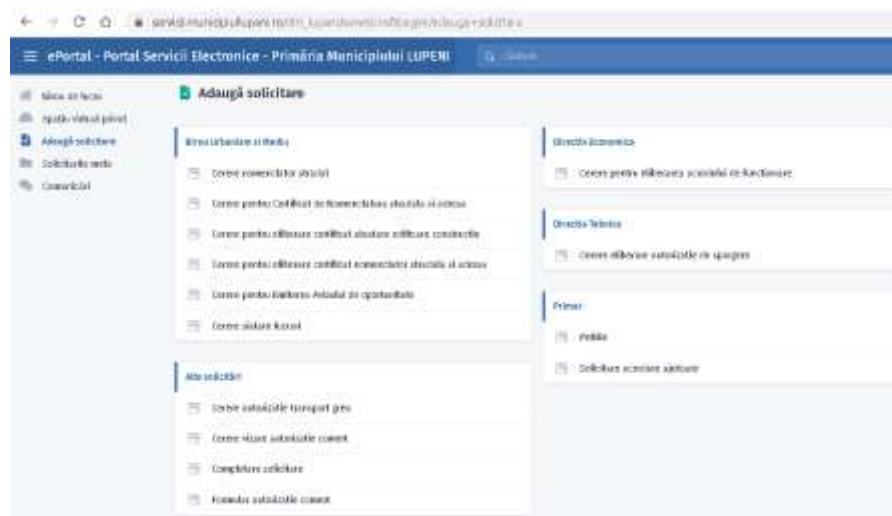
servicii.municipiullupeni.ro/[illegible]/adauga-solicitare

ePortal - Portal Servicii Electronice - Primăria Municipiului LUPENI

Caută

Masa de lucru
Spațiu virtual privat
Adaugă solicitare
Solicitările mele
Comunicări

Adaugă solicitare

Birou Urbanism și Mediu

Cerere nomenclator stradal

Cerere pentru Certificat de Nomenclatură stradală și adresa

Cerere pentru eliberare certificat atestare edificare construcție

Cerere pentru eliberare certificat nomenclatură stradală și adresa

Cerere pentru Emiterea Avizului de oportunitate

Cerere aviz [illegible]

Alte solicitări

Cerere autorizație transport greu

Cerere vizare autorizație comerț

Completare solicitare

Formular autorizație comerț

Direcția Economică

Cerere pentru eliberarea acordului de funcționare

Direcția Tehnică

Cerere eliberare autorizație de spargere

Primar

Petiție

Solicitare acordare ajutoare